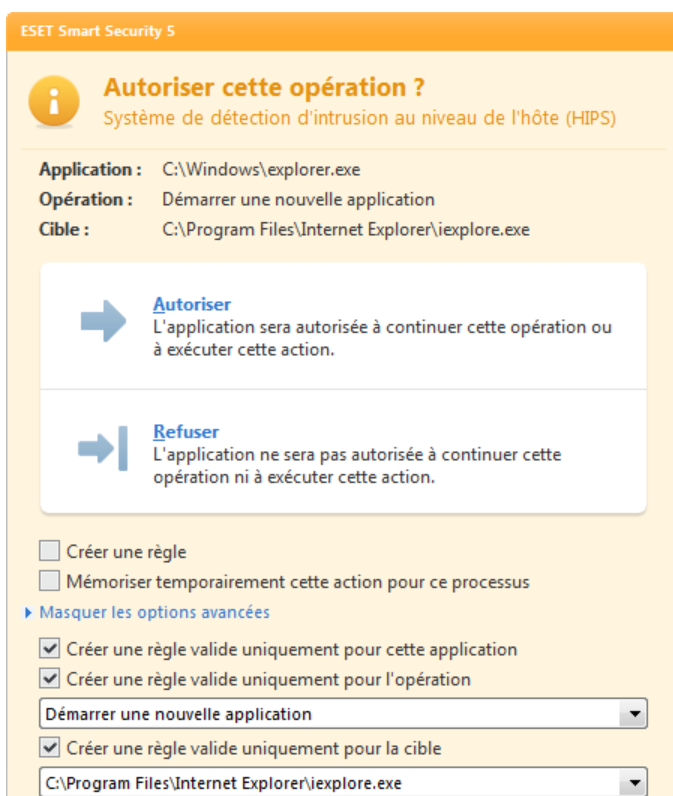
ESET Smart Security 5

Autoriser cette opération ?
Système de détection d'intrusion au niveau de l'hôte (HIPS)

Application : C:\Windows\explorer.exe
Opération : Démarrer une nouvelle application
Cible : C:\Program Files\Internet Explorer\iexplore.exe

Autoriser
L'application sera autorisée à continuer cette opération ou à exécuter cette action.

Refuser
L'application ne sera pas autorisée à continuer cette opération ni à exécuter cette action.

Créer une règle
Mémoriser temporairement cette action pour ce processus
Masquer les options avancées
Créer une règle valide uniquement pour cette application
Créer une règle valide uniquement pour l'opération
Démarrer une nouvelle application
Créer une règle valide uniquement pour la cible
C:\Program Files\Internet Explorer\iexplore.exe